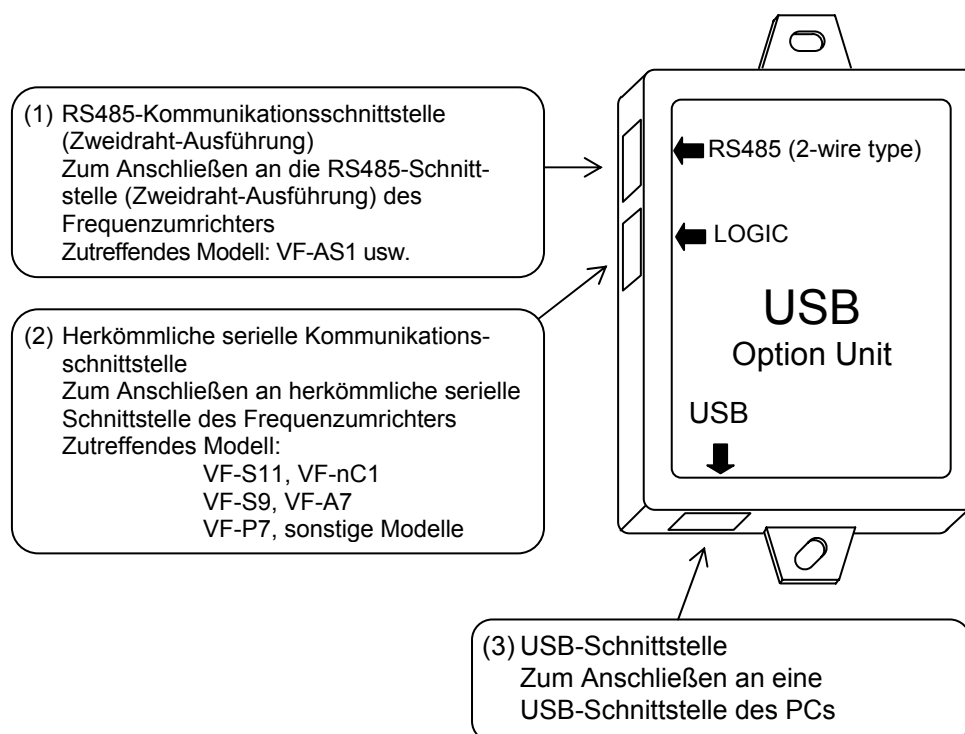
(1) RS485-Kommunikationsschnittstelle (Zweidraht-Ausführung)
Zum Anschließen an die RS485-Schnittstelle (Zweidraht-Ausführung) des Frequenzumrichters
Zutreffendes Modell: VF-AS1 usw.

RS485 (2-wire type)

LOGIC

USB
Option Unit

USB

(2) Herkömmliche serielle Kommunikationsschnittstelle
Zum Anschließen an herkömmliche serielle Schnittstelle des Frequenzumrichters
Zutreffendes Modell:
VF-S11, VF-nC1
VF-S9, VF-A7
VF-P7, sonstige Modelle

(3) USB-Schnittstelle
Zum Anschließen an eine USB-Schnittstelle des PCs